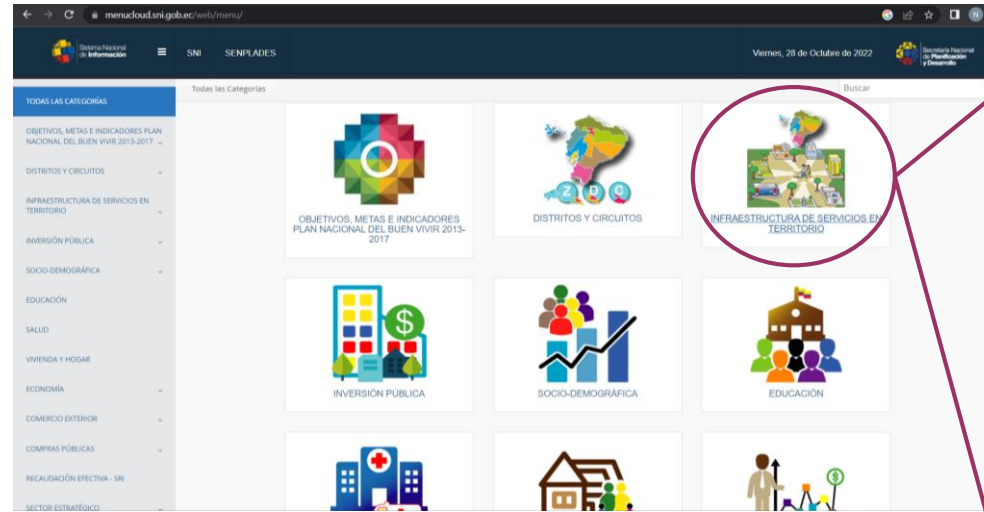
menucloud.sni.gob.ec/web/menu/

Sistema Nacional de Información

SNI SENPLADES

Viernes, 28 de Octubre de 2022

Secretaría Nacional de Planificación y Desarrollo

TODAS LAS CATEGORÍAS

OBJETIVOS, METAS E INDICADORES PLAN NACIONAL DEL BUEN VIVIR 2013-2017

DISTRITOS Y CIRCUITOS

INFRAESTRUCTURA DE SERVICIOS EN TERRITORIO

INVERSIÓN PÚBLICA

SOCIO-DEMOGRÁFICA

EDUCACIÓN

SALUD

VIVIENDA Y HOGAR

ECONOMÍA

COMERCIO EXTERIOR

COMPRAS PÚBLICAS

RECAUDACIÓN EFECTIVA - SRI

SECTOR ESTRATÉGICO

Todas las Categorías

Buscar

OBJETIVOS, METAS E INDICADORES PLAN NACIONAL DEL BUEN VIVIR 2013-2017

Z D C

DISTRITOS Y CIRCUITOS

INFRAESTRUCTURA DE SERVICIOS EN TERRITORIO

INVERSIÓN PÚBLICA

SOCIO-DEMOGRÁFICA

EDUCACIÓN